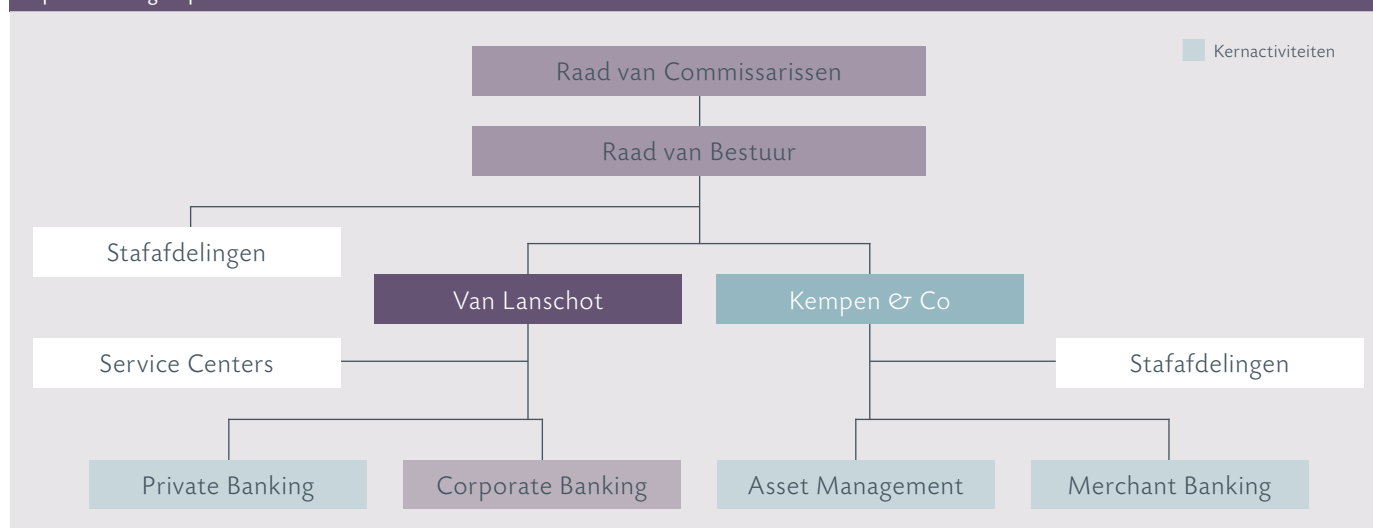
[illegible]

Kernactiviteiten

Raad van Commissarissen

Raad van Bestuur

Stafafdelingen

Van Lanschot

Kempen & Co

Service Centers

Stafafdelingen

Private Banking

Corporate Banking

Asset Management

Merchant Banking